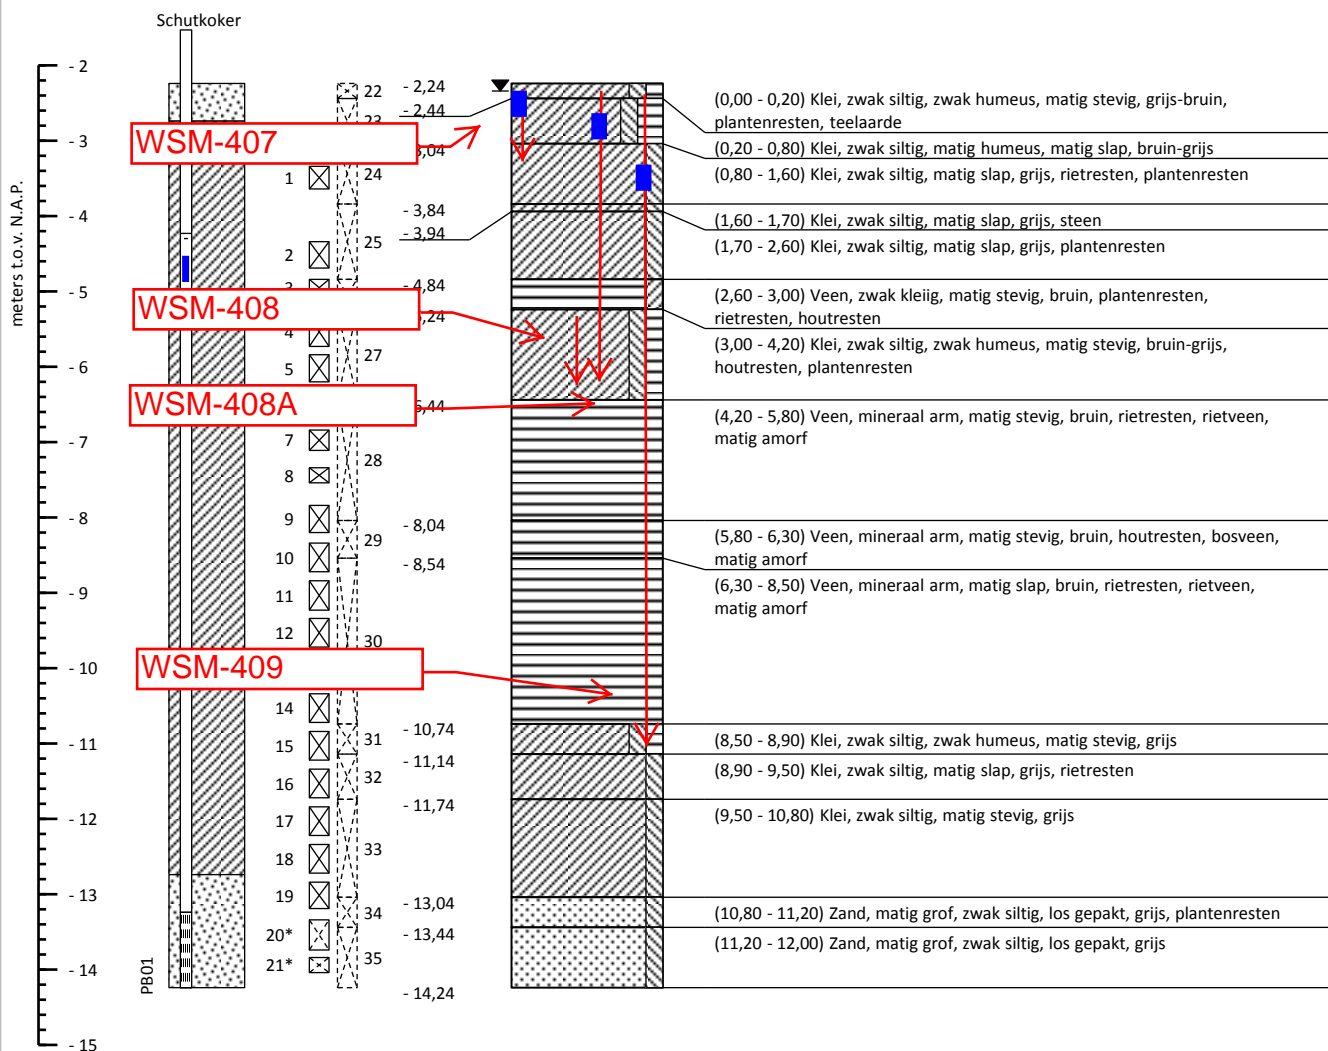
Schutkoker

meters t.o.v. N.A.P.

- 2
- 3
- 4
- 5
- 6
- 7
- 8
- 9
- 10
- 11
- 12
- 13
- 14
- 15

PB01

WSM-407
WSM-408
WSM-408A
WSM-409

1
2
3
4
5
7
8
9
10
11
12
14
15
16
17
18
19
20*
21*

22
23
24
25
27
28
29
30
31
32
33
34
35

- 2,24
- 2,44
- 3,04
- 3,84
- 3,94
- 4,84
- 5,24
- 6,44
- 8,04
- 8,54
- 10,74
- 11,14
- 11,74
- 13,04
- 13,44
- 14,24

(0,00 - 0,20) Klei, zwak siltig, zwak humeus, matig stevig, grijs-bruin, plantenresten, teelaarde
(0,20 - 0,80) Klei, zwak siltig, matig humeus, matig slap, bruin-grijs
(0,80 - 1,60) Klei, zwak siltig, matig slap, grijs, rietresten, plantenresten
(1,60 - 1,70) Klei, zwak siltig, matig slap, grijs, steen
(1,70 - 2,60) Klei, zwak siltig, matig slap, grijs, plantenresten
(2,60 - 3,00) Veen, zwak kleiig, matig stevig, bruin, plantenresten, rietresten, houtresten
(3,00 - 4,20) Klei, zwak siltig, zwak humeus, matig stevig, bruin-grijs, houtresten, plantenresten
(4,20 - 5,80) Veen, mineraal arm, matig stevig, bruin, rietresten, rietveen, matig amorf
(5,80 - 6,30) Veen, mineraal arm, matig stevig, bruin, houtresten, bosveen, matig amorf
(6,30 - 8,50) Veen, mineraal arm, matig slap, bruin, rietresten, rietveen, matig amorf
(8,50 - 8,90) Klei, zwak siltig, zwak humeus, matig stevig, grijs
(8,90 - 9,50) Klei, zwak siltig, matig slap, grijs, rietresten
(9,50 - 10,80) Klei, zwak siltig, matig stevig, grijs
(10,80 - 11,20) Zand, matig grof, zwak siltig, los gepakt, grijs, plantenresten
(11,20 - 12,00) Zand, matig grof, zwak siltig, los gepakt, grijs